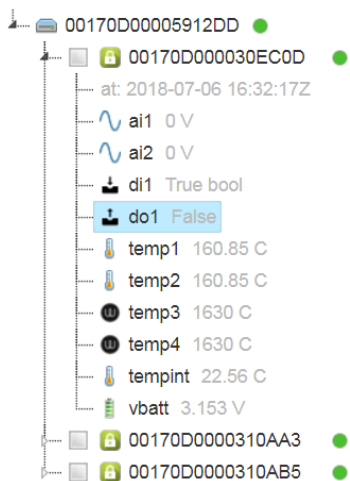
00170D00005912DD
00170D000030EC0D
at: 2018-07-06 16:32:17Z
ai1 0 V
ai2 0 V
di1 True bool
do1 False
temp1 160.85 C
temp2 160.85 C
temp3 1630 C
temp4 1630 C
tempint 22.56 C
vbatt 3.153 V
00170D0000310AA3
00170D0000310AB5